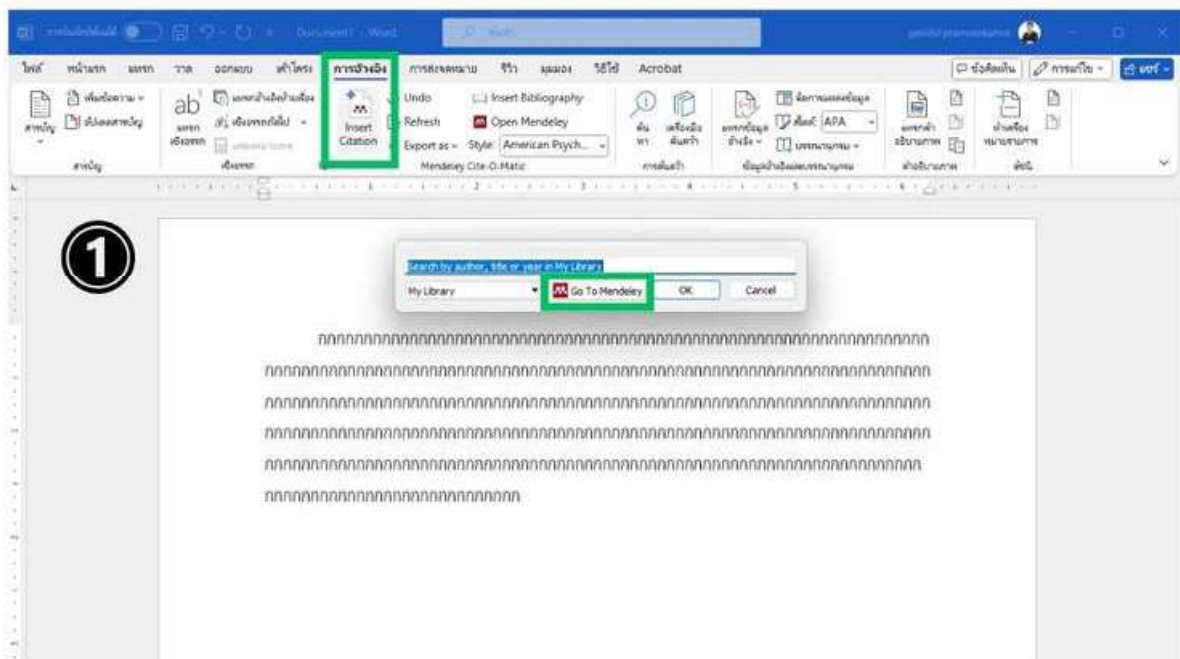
Document1 - Word

ไฟล์ หน้าแรก แทรก วาด ออกแบบ เค้าโครง การอ้างอิง การส่งจดหมาย รีวิว มุมมอง วิธีใช้ Acrobat

ข้อคิดเห็น การแก้ไข แชร์

Insert Citation

Undo
Refresh
Export as
Insert Bibliography
Open Mendeley
Style: American Psych...
Mendeley Cite-O-Matic

APA

①

Search by author, title or year in My Library

My Library
Go To Mendeley
OK
Cancel

กกกกกกกกกกกกกกกกกกกกกกกกกกกกกกกกกกกกกกกกกกกกกกกกกกกกก กกกกกกกกกกกกกกกกกกกกกกกกกกกกกกกกกกกกกกกกกกกกกกกกกกกกกกก กกกกกกกกกกกกกกกกกกกกกกกกกกกกกกกกกกกกกกกกกกกกกกกกกกกกกกก กกกกกกกกกกกกกกกกกกกกกกกกกกกกกกกกกกกกกกกกกกกกกกกกกกกกกกก กกกกกกกกกกกกกกกกกกกกกกกกกกกกกกกกกกกกกกกกกกกกกกกกกกกกก กกกกกกกกกกกกกกกกกกกกก